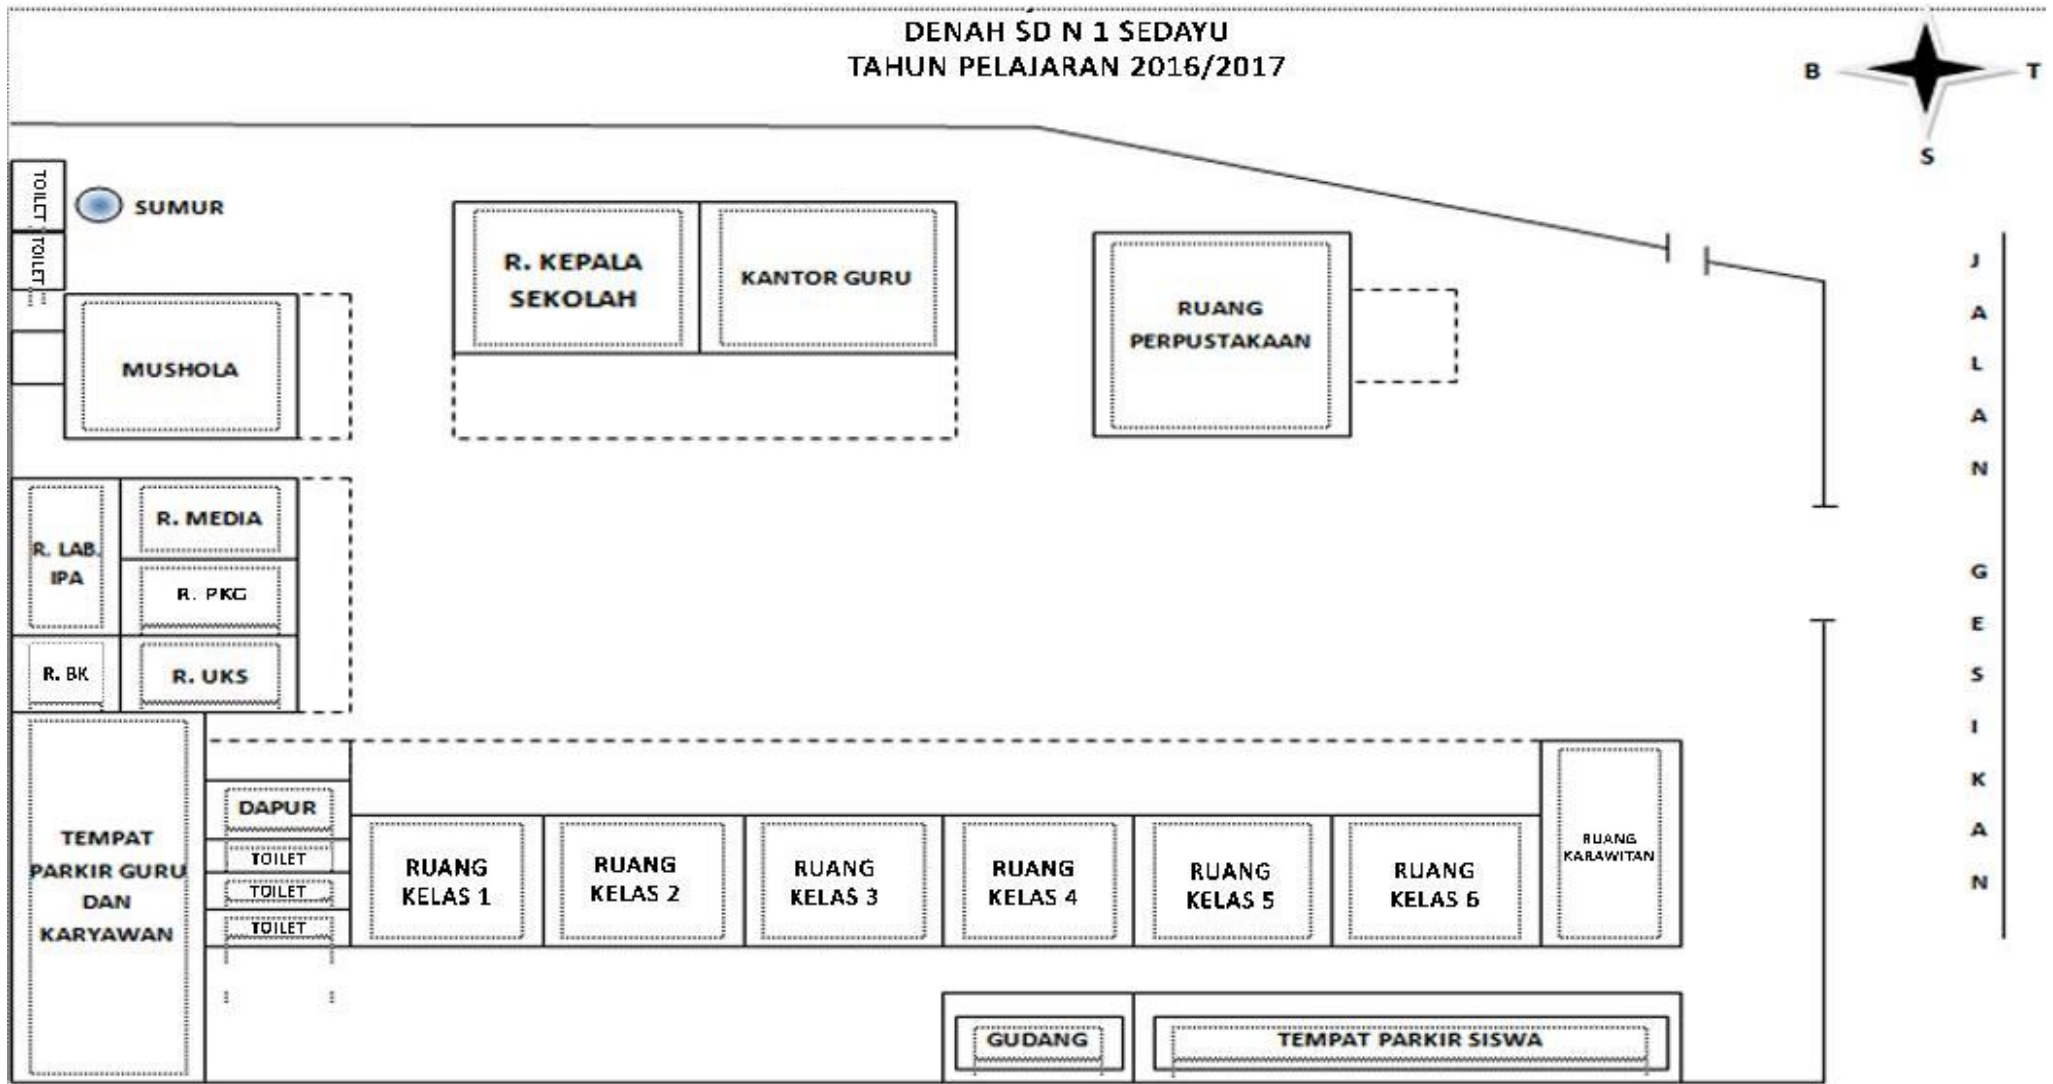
DENAH SD N 1 SEDAYU
TAHUN PELAJARAN 2016/2017

B T S

TOILET
TOILET
SUMUR

R. KEPALA SEKOLAH
KANTOR GURU
RUANG PERPUSTAKAAN

MUSHOLA

JALAN GESIKAN

R. LAB. IPA
R. MEDIA
R. PKG
R. BK
R. UKS

TEMPAT PARKIR GURU DAN KARYAWAN
DAPUR
TOILET
TOILET
TOILET
RUANG KELAS 1
RUANG KELAS 2
RUANG KELAS 3
RUANG KELAS 4
RUANG KELAS 5
RUANG KELAS 6
RUANG KARAWITAN

GUDANG
TEMPAT PARKIR SISWA